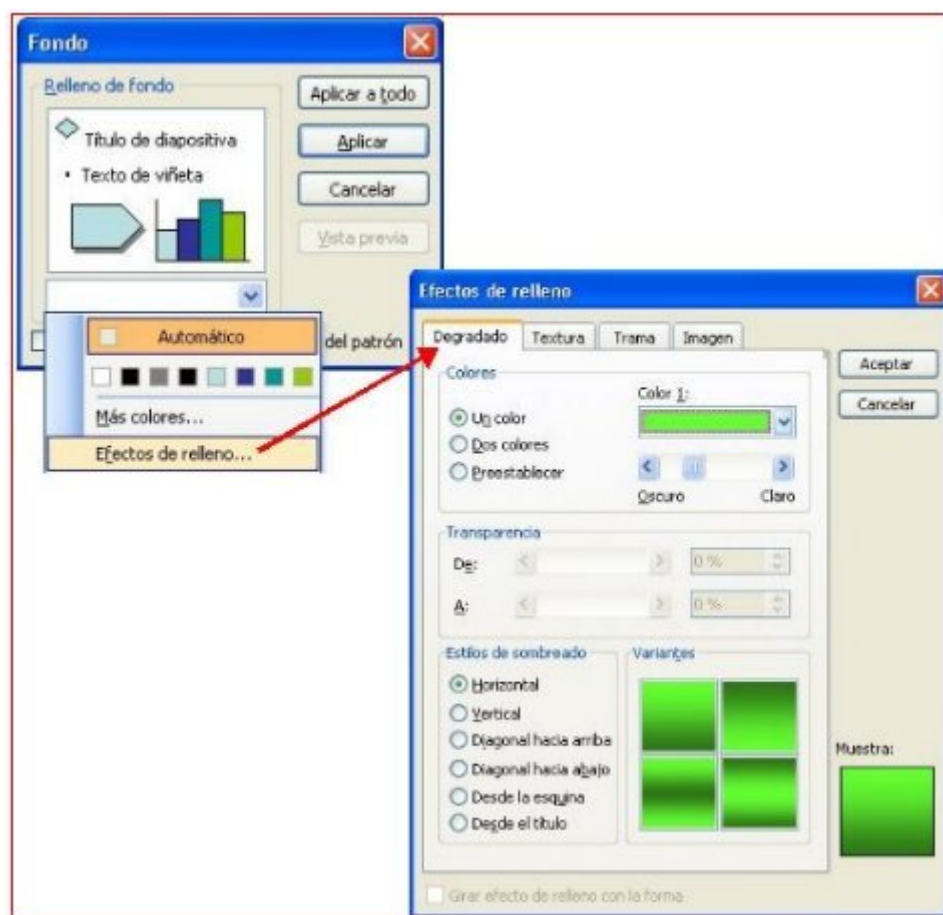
Fondo

Relleno de fondo

Título de diapositiva

• Texto de viñeta

Aplicar a todo

Aplicar

Cancelar

Vista previa

Automático

Más colores...

Efectos de relleno...

del patrón

Efectos de relleno

Degradado | Textura | Trama | Imagen

Aceptar

Cancelar

Colores

Un color

Dos colores

Preestablecer

Color 1:

Oscuro

Claro

Transparencia

De: 0 %

A: 0 %

Estilos de sombreado

Horizontal

Vertical

Diagonal hacia arriba

Diagonal hacia abajo

Desde la esquina

Desde el título

Variantes

Muestra:

Girar efecto de relleno con la forma